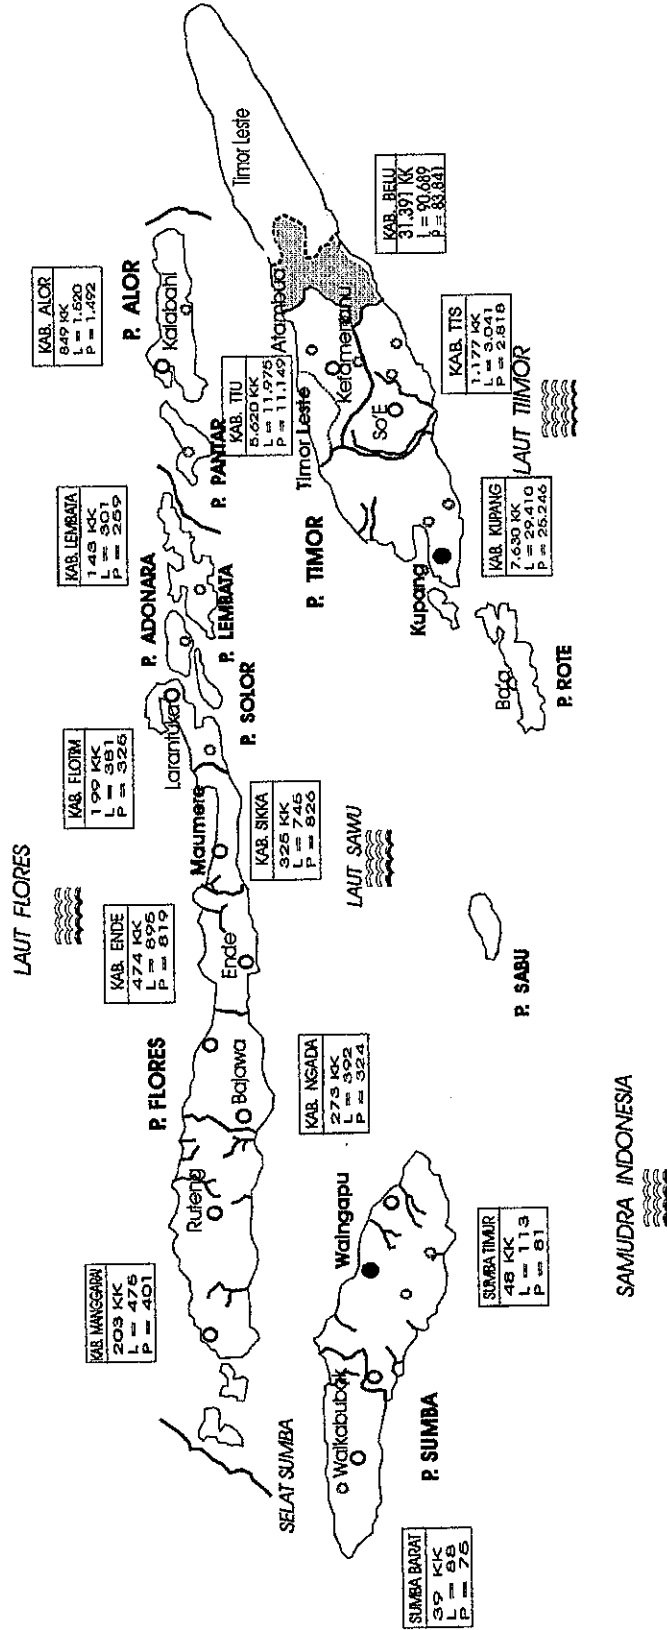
LAUT FLORES

P. FLORES

Ruteng

Bajawa

Ende

Maumere

Larantuka

P. ADONARA

P. SOLOR

P. LEMBATA

P. PANTAR

P. ALOR

Kalabahi

P. TIMOR

Timor Leste

Atambua

Kefamenanu

SoE

Kupang

Baa

P. ROTE

LAUT TIMOR

LAUT SAWU

P. SABU

P. SUMBA

Waingapu

Waikabubak

SELAT SUMBA

SAMUDRA INDONESIA

KAB. MANGGARAI
203 KK
L = 475
P = 401

KAB. NGADA
273 KK
L = 392
P = 324

KAB. ENDE
474 KK
L = 895
P = 819

KAB. SIKKA
325 KK
L = 745
P = 826

KAB. FLOTIM
190 KK
L = 381
P = 325

KAB. LEMBATA
143 KK
L = 301
P = 259

KAB. ALOR
849 KK
L = 1.520
P = 1.492

KAB. TTU
5.620 KK
L = 11.975
P = 11.149

KAB. BELU
31.391 KK
L = 90.689
P = 83.841

KAB. TTS
1.177 KK
L = 3.041
P = 2.818

KAB. KUPANG
7.630 KK
L = 29.410
P = 25.246

SUMBA TIMUR
48 KK
L = 113
P = 81

SUMBA BARAT
39 KK
L = 88
P = 75